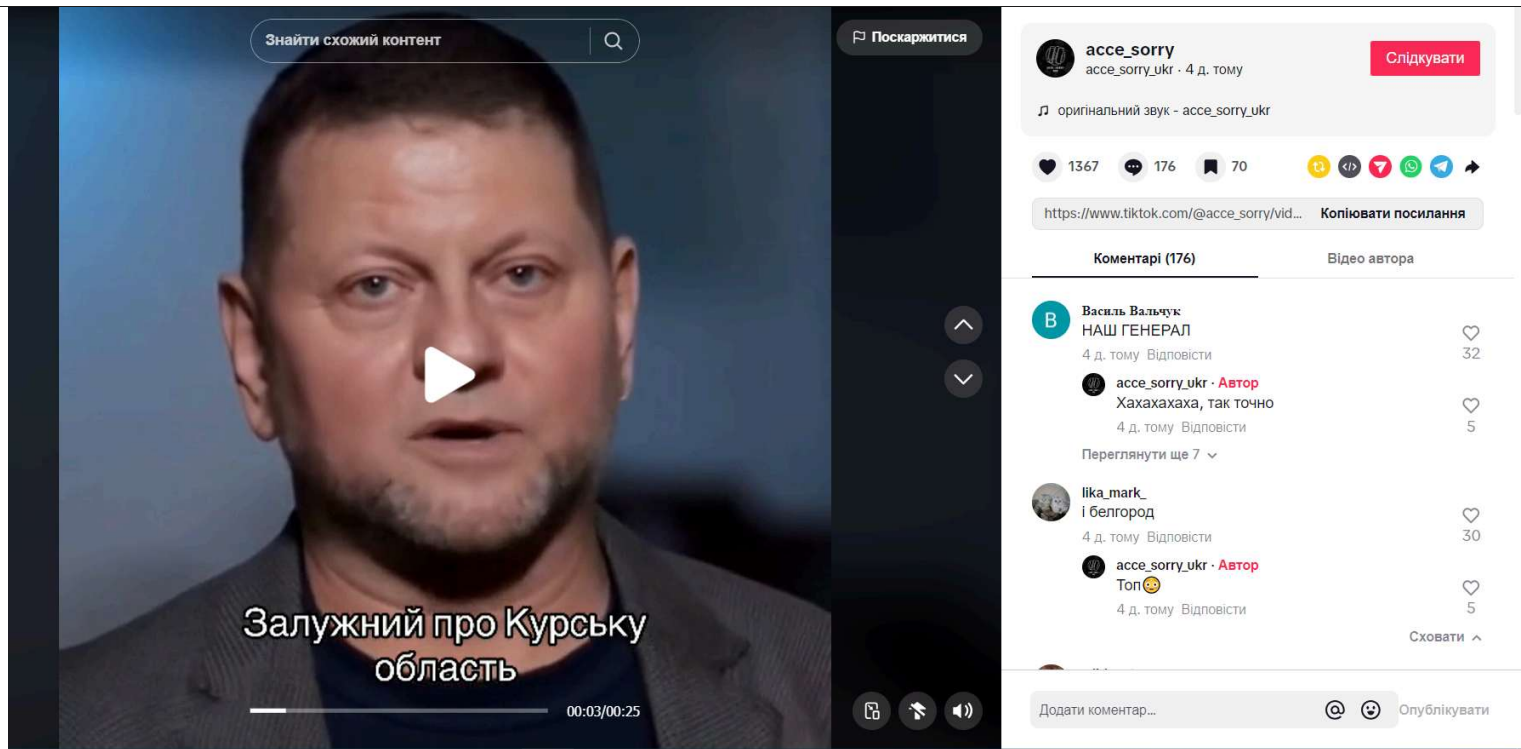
Знайти схожий контент

Поскаржитися

Залужний про Курську область

00:03/00:25

acce_sorry
acce_sorry_ukr · 4 д. тому

Слідкувати

оригінальний звук - acce_sorry_ukr

1367 176 70

https://www.tiktok.com/@acce_sorry/vid...

Копіювати посилання

Коментарі (176)

Відео автора

Василь Вальчук
НАШ ГЕНЕРАЛ
4 д. тому Відповісти
32

acce_sorry_ukr · Автор
Хахахахаха, так точно
4 д. тому Відповісти
5

Переглянути ще 7

lika_mark_
і белгород
4 д. тому Відповісти
30

acce_sorry_ukr · Автор
Топ😳
4 д. тому Відповісти
5

Сховати

Додати коментар...

Опублікувати